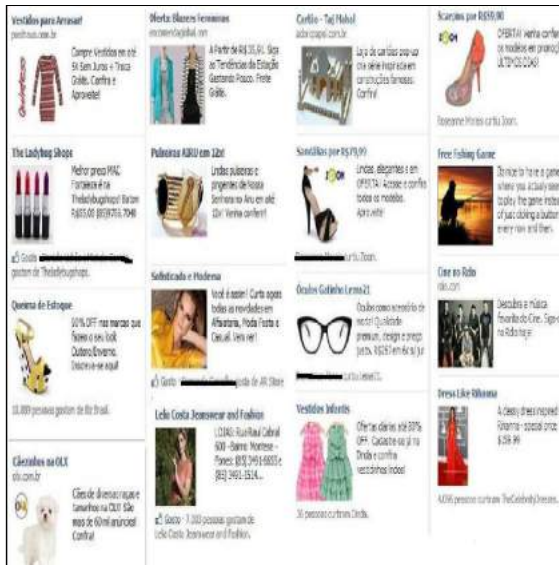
Vestidos para Arrasar!
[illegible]

Compre Vestidos no até 6X Sem Juros + Troca Grátis. Confira e Aproveite!

The Ladybug Shops

Melhor preço MAC Fornecedor a The Ladybug Shops! Batom R$55,00 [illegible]

Gosto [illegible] gostam de TheLadybugShops.

Queima de Estoque

60% OFF nas marcas que fazem o seu look Outono/Inverno. Descubra-se aqui!

10.889 pessoas gostam de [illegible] Brasil.

Cãezinhos na OLX
olx.com.br

Cães de diversas raças e tamanhos na OLX! São mais de 60 mil anúncios! Confira!

Oferta Blazers Femininos
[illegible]

A Partir de R$ 39,90. Siga as Tendências da Estação Gastando Pouco. Frete Grátis.

Pulseiras ABRU em 12x!

Lindas pulseiras e pingentes de nossa Semana no Abru em até 12x! Venha conferir!

Solidicada e Moderna

Você é assim? Curta agora todas as novidades em Afiantaria, Moda Festa e Casual. Veja se!

Gosto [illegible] gostam de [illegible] Store

Lelo Costa Jeanswear and Fashion

LOJAS: Rua Raul Cabral 600 - Bairro: Montese - Fones: (85) 3491-6803 e (85) 3491-1524...

Gosto · 7.300 pessoas gostam de Lelo Costa Jeanswear and Fashion.

Cartão - Taj Mahal
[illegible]

Faça de cartões pop-up em uma série inspirada em construções famosas. Confira!

Sandálias por R$79,99

Lindas, elegantes e em OFERTA! Acesse e confira todos os modelos. Aproveite!

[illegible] curtiu Zoom.

Óculos Gatinho Lemon21

Óculos ocasional acessório de sucesso! Qualidade premium, design e preço justo. R$39,99 em 6x s/ ju

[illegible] curtiu Lemon21.

Vestidos Infantis

Ofertas diárias até 80% OFF. Cadastre-se já na Dinda e confira vestidinhos lindos!

36 pessoas curtiram Dinda.

Scarpins por R$59,90

OFERTA! Venha conferir os modelos em promoção. ULTIMOS DIAS!

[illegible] curtiu Zoom.

Free Fishing Game

Do nice to have a game where you actually need to play the game instead of just clicking a button every now and then.

Cine no Rdio
rdio.com

Descubra a música favorita do Cine. Siga o Cine no Rdio hoje!

Dress Like Rihanna

A classy dress inspired by Rihanna - special price: $39.99

4,036 pessoas curtiram TheCelebrityDresses.